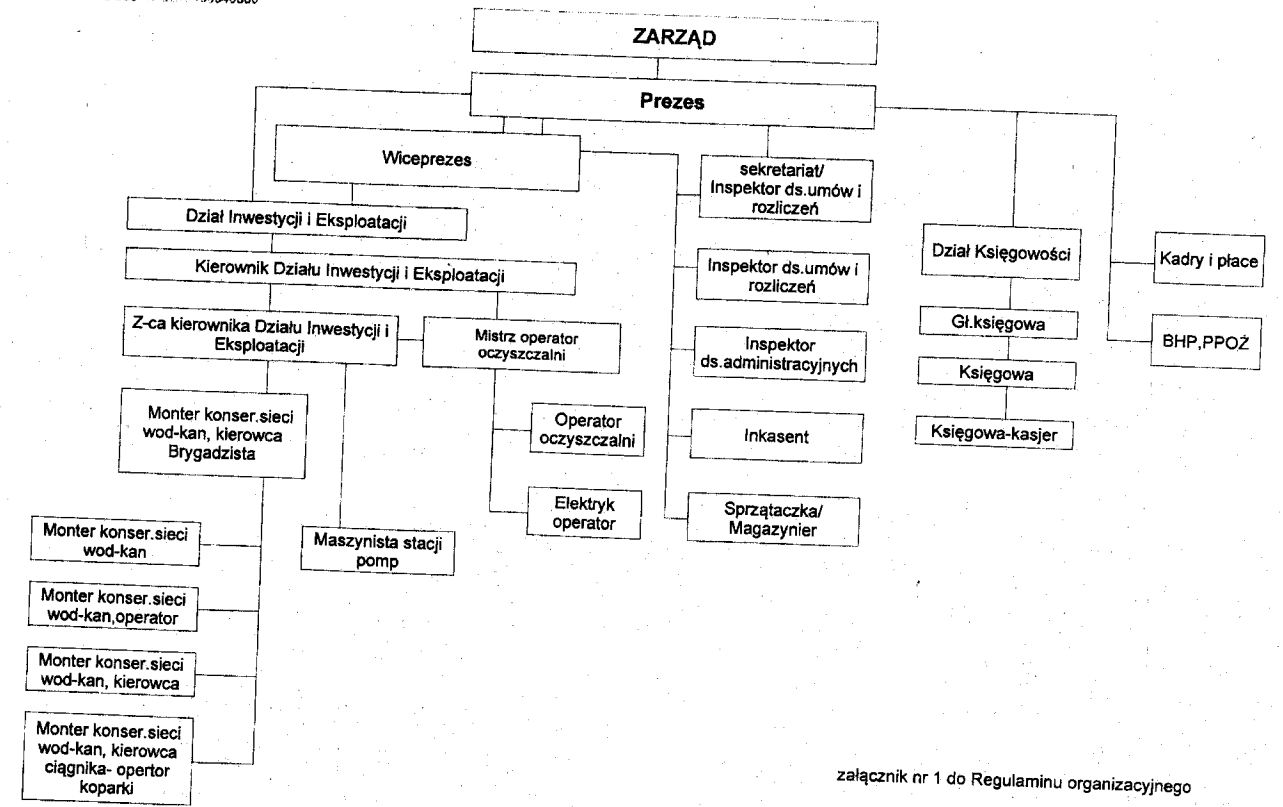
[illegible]

ZARZĄD

Prezes

Wiceprezes

sekretariat/ Inspektor ds.umów i rozliczeń

Dział Inwestycji i Eksploatacji

Kierownik Działu Inwestycji i Eksploatacji

Z-ca kierownika Działu Inwestycji i Eksploatacji

Mistrz operator oczyszczalni

Monter konser.sieci wod-kan, kierowca Brygadzista

Operator oczyszczalni

Elektryk operator

Monter konser.sieci wod-kan

Maszynista stacji pomp

Monter konser.sieci wod-kan,operator

Monter konser.sieci wod-kan, kierowca

Monter konser.sieci wod-kan, kierowca ciągnika- opertor koparki

Inspektor ds.umów i rozliczeń

Inspektor ds.administracyjnych

Inkasent

Sprzątaczka/ Magazynier

Dział Księgowości

Gł.księgowa

Księgowa

Księgowa-kasjer

Kadry i płace

BHP,PPOŻ

załącznik nr 1 do Regulaminu organizacyjnego